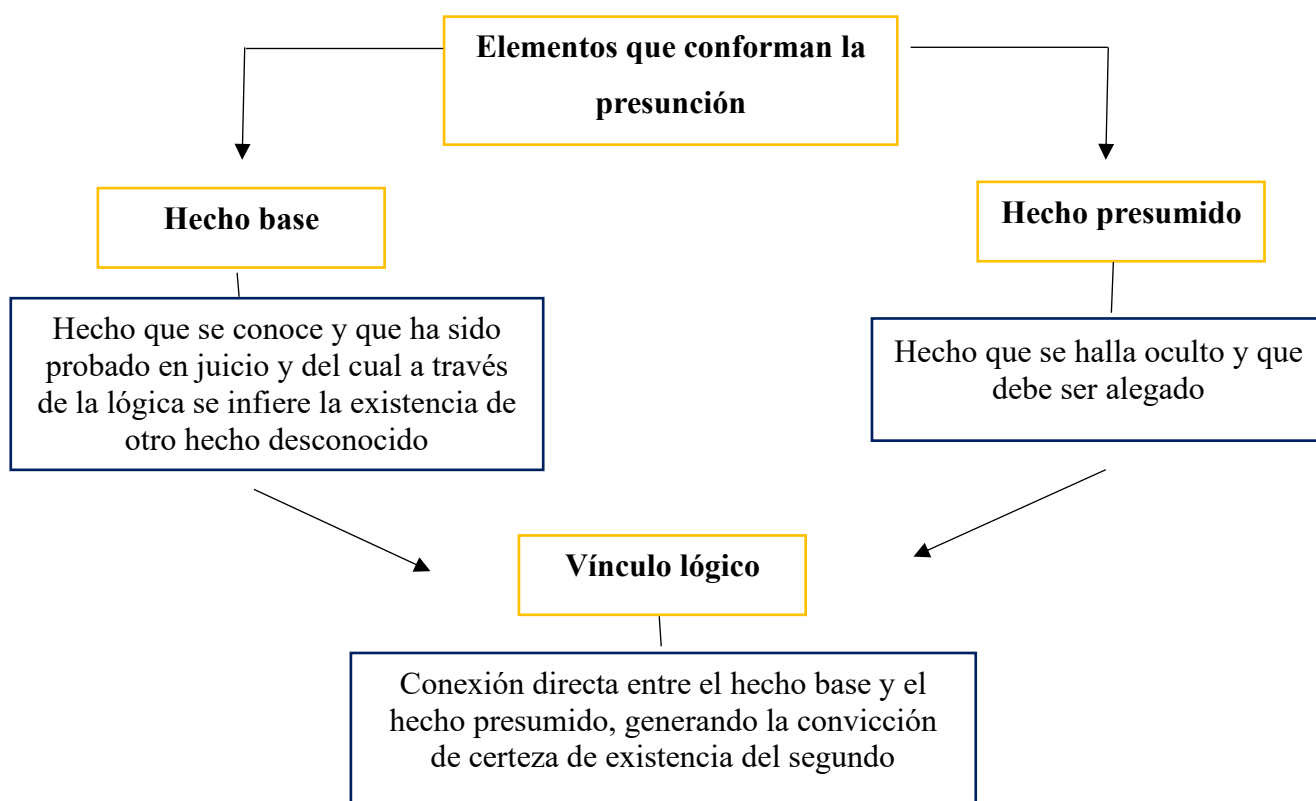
Elementos que conforman la presunción

Hecho base

Hecho que se conoce y que ha sido probado en juicio y del cual a través de la lógica se infiere la existencia de otro hecho desconocido

Hecho presumido

Hecho que se halla oculto y que debe ser alegado

Vínculo lógico

Conexión directa entre el hecho base y el hecho presumido, generando la convicción de certeza de existencia del segundo